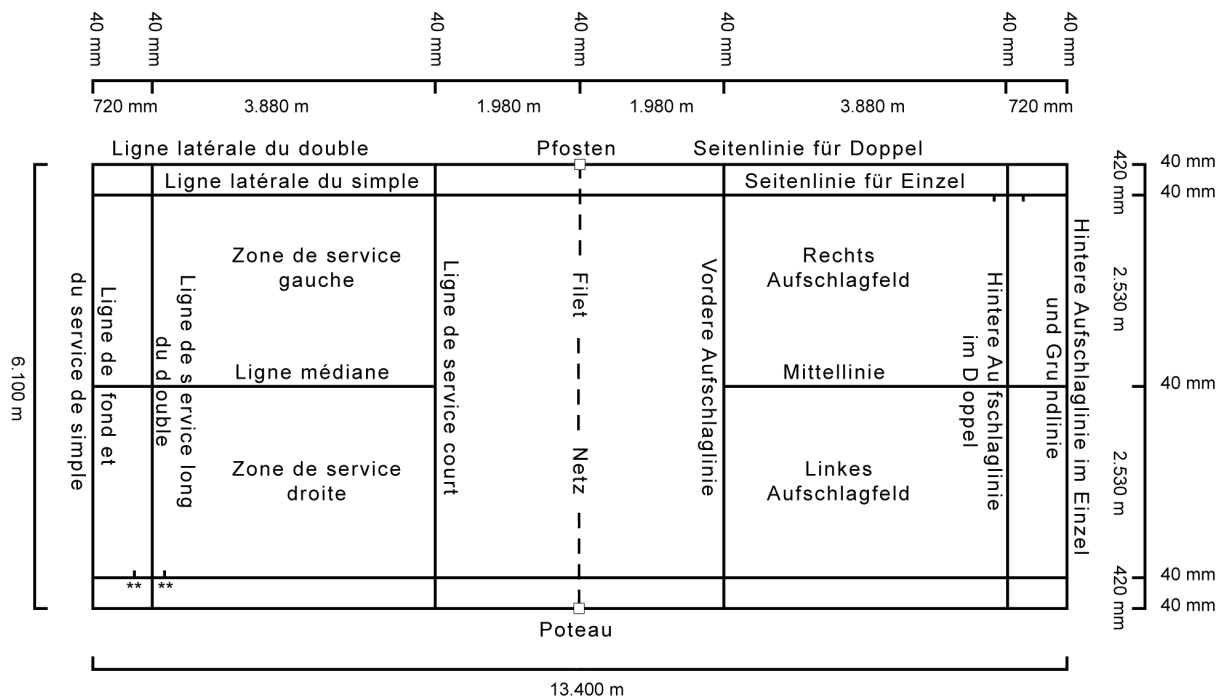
40 mm 40 mm 40 mm 40 mm 40 mm 40 mm 40 mm

720 mm 3.880 m 1.980 m 1.980 m 3.880 m 720 mm

Ligne latérale du double

Pfosten

Seitenlinie für Doppel

Ligne latérale du simple

Seitenlinie für Einzel

420 mm 40 mm
40 mm

6.100 m

du service de simple

Ligne de fond et

Ligne de service long du double

Zone de service gauche

Ligne médiane

Zone de service droite

Ligne de service court

Filet

Netz

Vordere Aufschlaglinie

Rechts Aufschlagfeld

Mittellinie

Linkes Aufschlagfeld

Hintere Aufschlaglinie im Doppel

und Grundlinie

Hintere Aufschlaglinie im Einzel

2.530 m

40 mm

2.530 m

** **

420 mm 40 mm
40 mm

Poteau

13.400 m